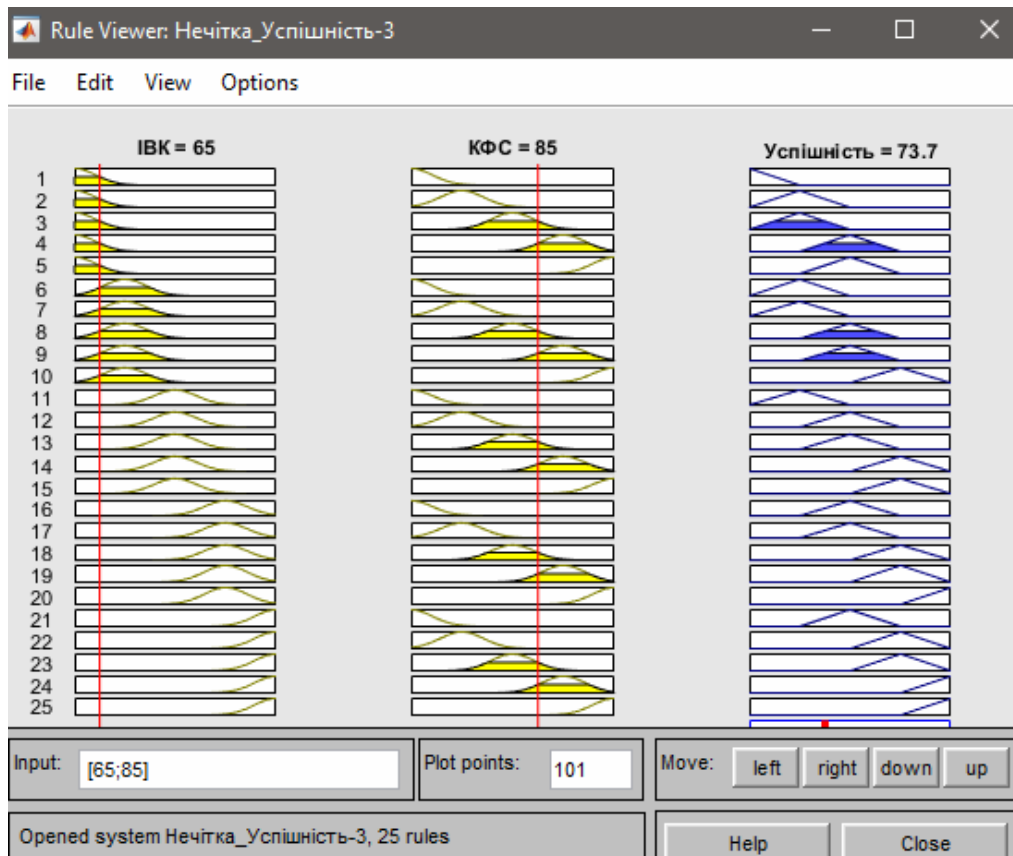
Rule Viewer: Нечітка_Успішність-3

File Edit View Options

ІВК = 65

КФС = 85

Успішність = 73.7

1
2
3
4
5
6
7
8
9
10
11
12
13
14
15
16
17
18
19
20
21
22
23
24
25

Input: [65;85]

Plot points: 101

Move: left right down up

Opened system Нечітка_Успішність-3, 25 rules

Help

Close